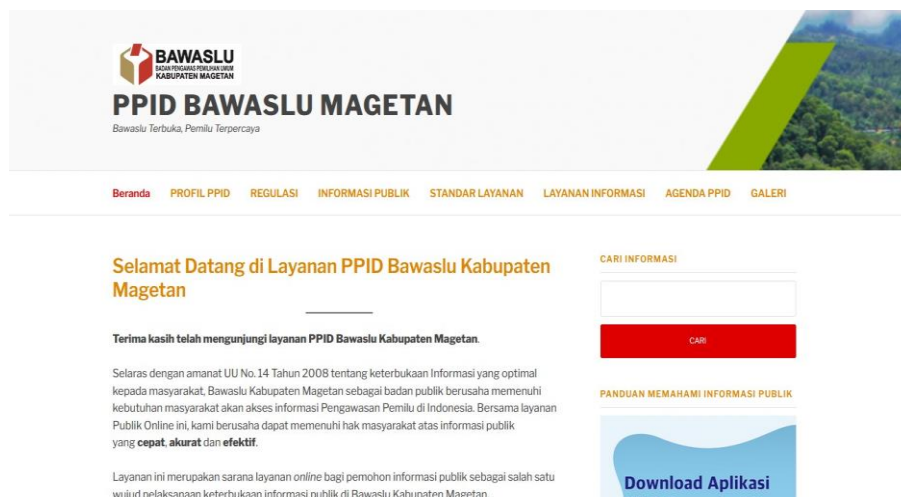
BAWASLU
BADAN PENGAWAS PEMILIHAN UMUM
KABUPATEN MAGETAN

PPID BAWASLU MAGETAN

Bawaslu Terbuka, Pemilu Terpercaya

Beranda PROFIL PPID REGULASI INFORMASI PUBLIK STANDAR LAYANAN LAYANAN INFORMASI AGENDA PPID GALERI

Selamat Datang di Layanan PPID Bawaslu Kabupaten Magetan

Terima kasih telah mengunjungi layanan PPID Bawaslu Kabupaten Magetan.

Selaras dengan amanat UU No.14 Tahun 2008 tentang keterbukaan Informasi yang optimal kepada masyarakat, Bawaslu Kabupaten Magetan sebagai badan publik berusaha memenuhi kebutuhan masyarakat akan akses informasi Pengawasan Pemilu di Indonesia. Bersama layanan Publik Online ini, kami berusaha dapat memenuhi hak masyarakat atas informasi publik yang cepat, akurat dan efektif.

Layanan ini merupakan sarana layanan online bagi pemohon informasi publik sebagai salah satu wujud pelaksanaan keterbukaan informasi publik di Bawaslu Kabupaten Magetan.

CARI INFORMASI

CARI

PANDUAN MEMAHAMI INFORMASI PUBLIK

Download Aplikasi